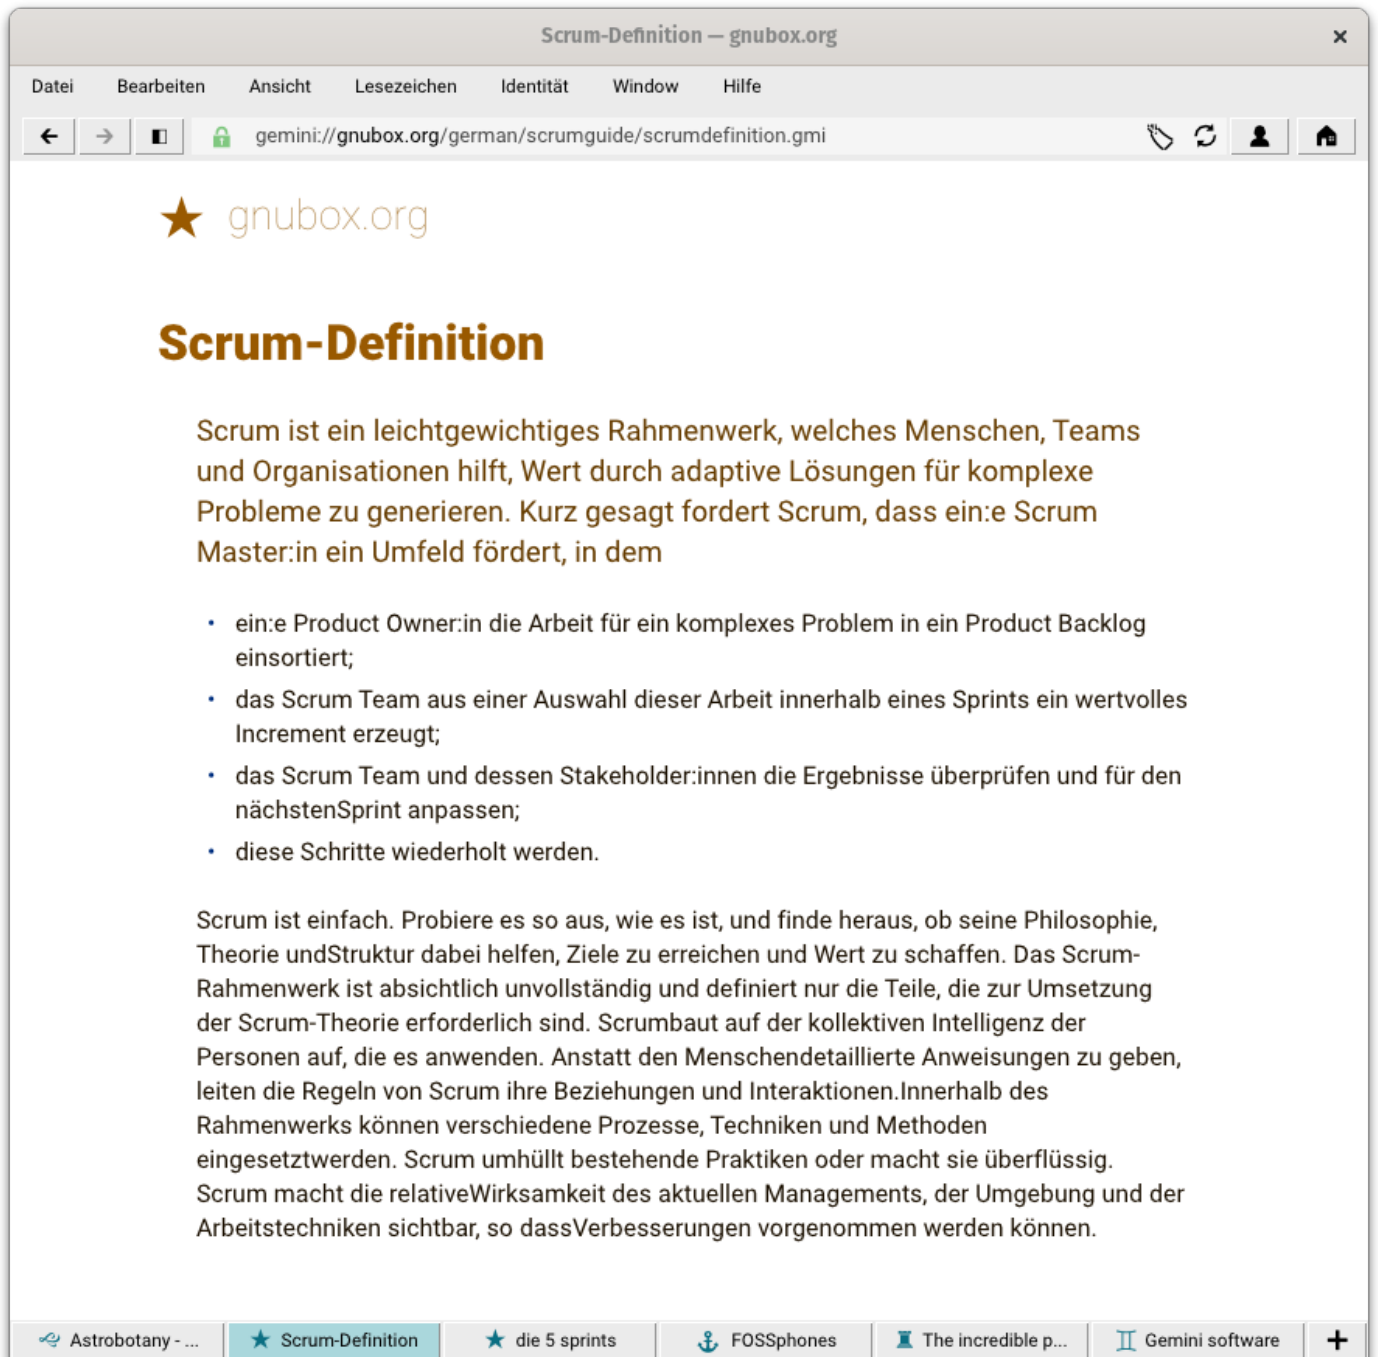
Scrum-Definition — gnubox.org

Datei Bearbeiten Ansicht Lesezeichen Identität Window Hilfe

gemini://gnubox.org/german/scrumguide/scrumdefinition.gmi

★ gnubox.org

Scrum-Definition

Scrum ist ein leichtgewichtiges Rahmenwerk, welches Menschen, Teams und Organisationen hilft, Wert durch adaptive Lösungen für komplexe Probleme zu generieren. Kurz gesagt fordert Scrum, dass ein:e Scrum Master:in ein Umfeld fördert, in dem

- ein:e Product Owner:in die Arbeit für ein komplexes Problem in ein Product Backlog einsortiert;
- das Scrum Team aus einer Auswahl dieser Arbeit innerhalb eines Sprints ein wertvolles Increment erzeugt;
- das Scrum Team und dessen Stakeholder:innen die Ergebnisse überprüfen und für den nächstenSprint anpassen;
- diese Schritte wiederholt werden.

Scrum ist einfach. Probiere es so aus, wie es ist, und finde heraus, ob seine Philosophie, Theorie undStruktur dabei helfen, Ziele zu erreichen und Wert zu schaffen. Das Scrum-Rahmenwerk ist absichtlich unvollständig und definiert nur die Teile, die zur Umsetzung der Scrum-Theorie erforderlich sind. Scrumbaut auf der kollektiven Intelligenz der Personen auf, die es anwenden. Anstatt den Menschendetaillierte Anweisungen zu geben, leiten die Regeln von Scrum ihre Beziehungen und Interaktionen.Innerhalb des Rahmenwerks können verschiedene Prozesse, Techniken und Methoden eingesetztwerden. Scrum umhüllt bestehende Praktiken oder macht sie überflüssig. Scrum macht die relativeWirksamkeit des aktuellen Managements, der Umgebung und der Arbeitstechniken sichtbar, so dassVerbesserungen vorgenommen werden können.

Astrobotany - ... | Scrum-Definition | die 5 sprints | FOSSphones | The incredible p... | Gemini software | +